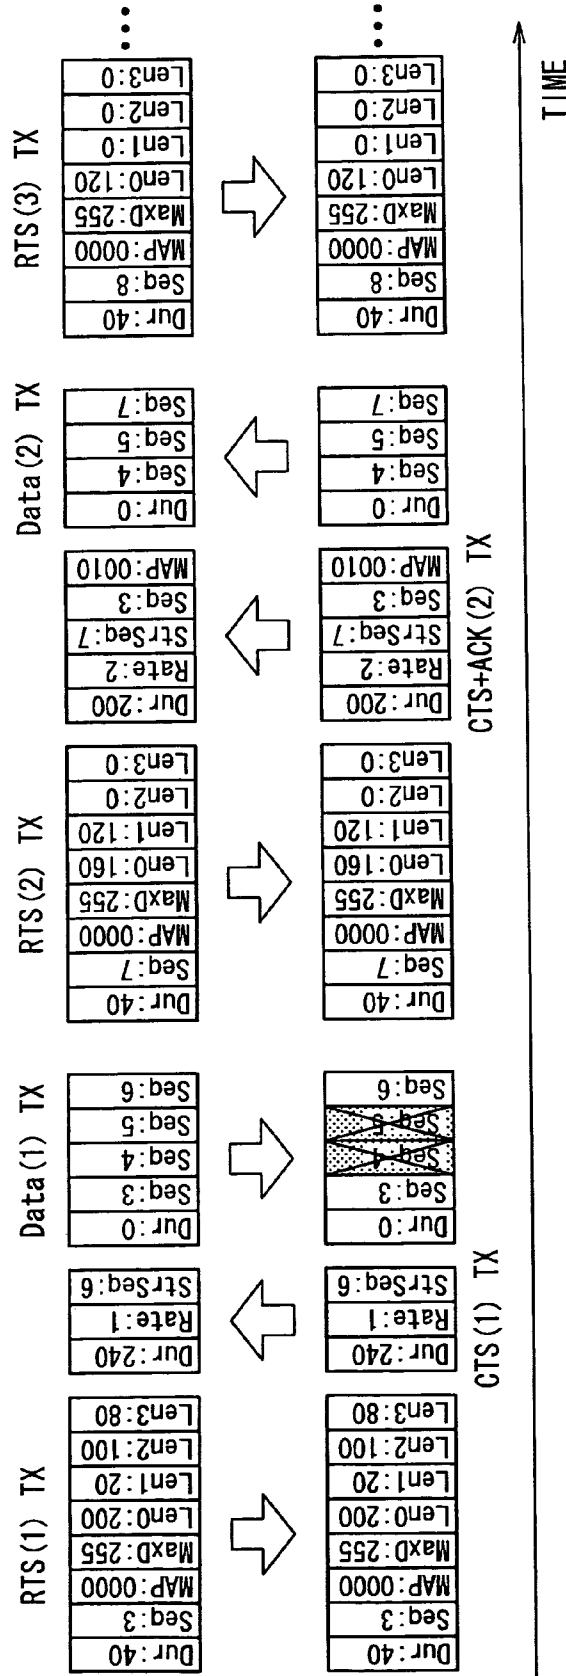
RTS(1) TX
Dur:40
Seq:3
MAP:0000
MaxD:255
Len0:200
Len1:20
Len2:100
Len3:80

Dur:40
Seq:3
MAP:0000
MaxD:255
Len0:200
Len1:20
Len2:100
Len3:80

Dur:240
Rate:1
StrSeq:6

CTS(1) TX
Dur:240
Rate:1
StrSeq:6

Data(1) TX
Dur:0
Seq:3
Seq:4
Seq:5
Seq:6

Dur:0
Seq:3
Seq:4
Seq:5
Seq:6

RTS(2) TX
Dur:40
Seq:7
MAP:0000
MaxD:255
Len0:160
Len1:120
Len2:0
Len3:0

Dur:40
Seq:7
MAP:0000
MaxD:255
Len0:160
Len1:120
Len2:0
Len3:0

Dur:200
Rate:2
StrSeq:7
Seq:3
MAP:0010

CTS+ACK(2) TX
Dur:200
Rate:2
StrSeq:7
Seq:3
MAP:0010

Data(2) TX
Dur:0
Seq:4
Seq:5
Seq:7

Dur:0
Seq:4
Seq:5
Seq:7

RTS(3) TX
Dur:40
Seq:8
MAP:0000
MaxD:255
Len0:120
Len1:0
Len2:0
Len3:0

Dur:40
Seq:8
MAP:0000
MaxD:255
Len0:120
Len1:0
Len2:0
Len3:0

TIME